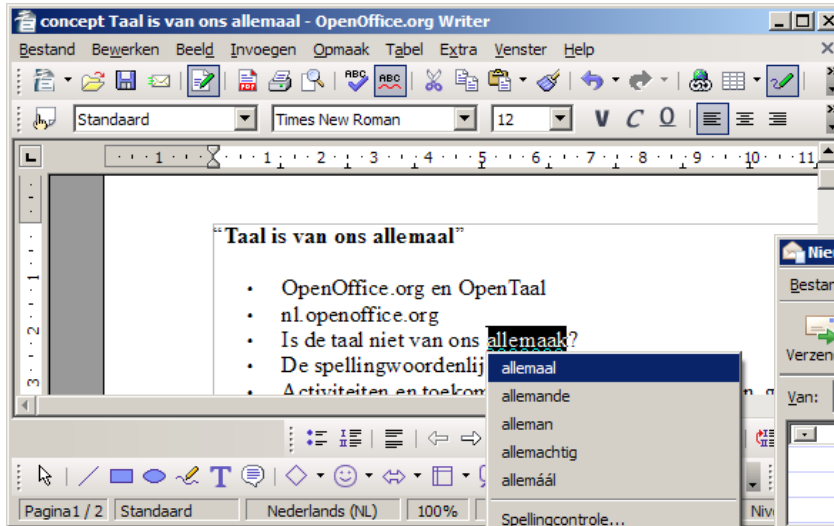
concept Taal is van ons allemaal - OpenOffice.org Writer

Bestand Bewerken Beeld Invoegen Opmaak Tabel Extra Venster Help

Standaard Times New Roman 12

· 1 · 1 · 2 · 3 · 4 · 5 · 6 · 7 · 8 · 9 · 10 · 11

“Taal is van ons allemaal”

- OpenOffice.org en OpenTaal
- nl.openoffice.org
- Is de taal niet van ons allemaak?
- De spellingwoordenlij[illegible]
- Activiteiten en toekom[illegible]

allemaal
allemande
alleman
allemachtig
allemáál
Spellingcontrole...

Nie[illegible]
Bestan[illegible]
Verzen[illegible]
Van:

Pagina 1 / 2 Standaard Nederlands (NL) 100% Niv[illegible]